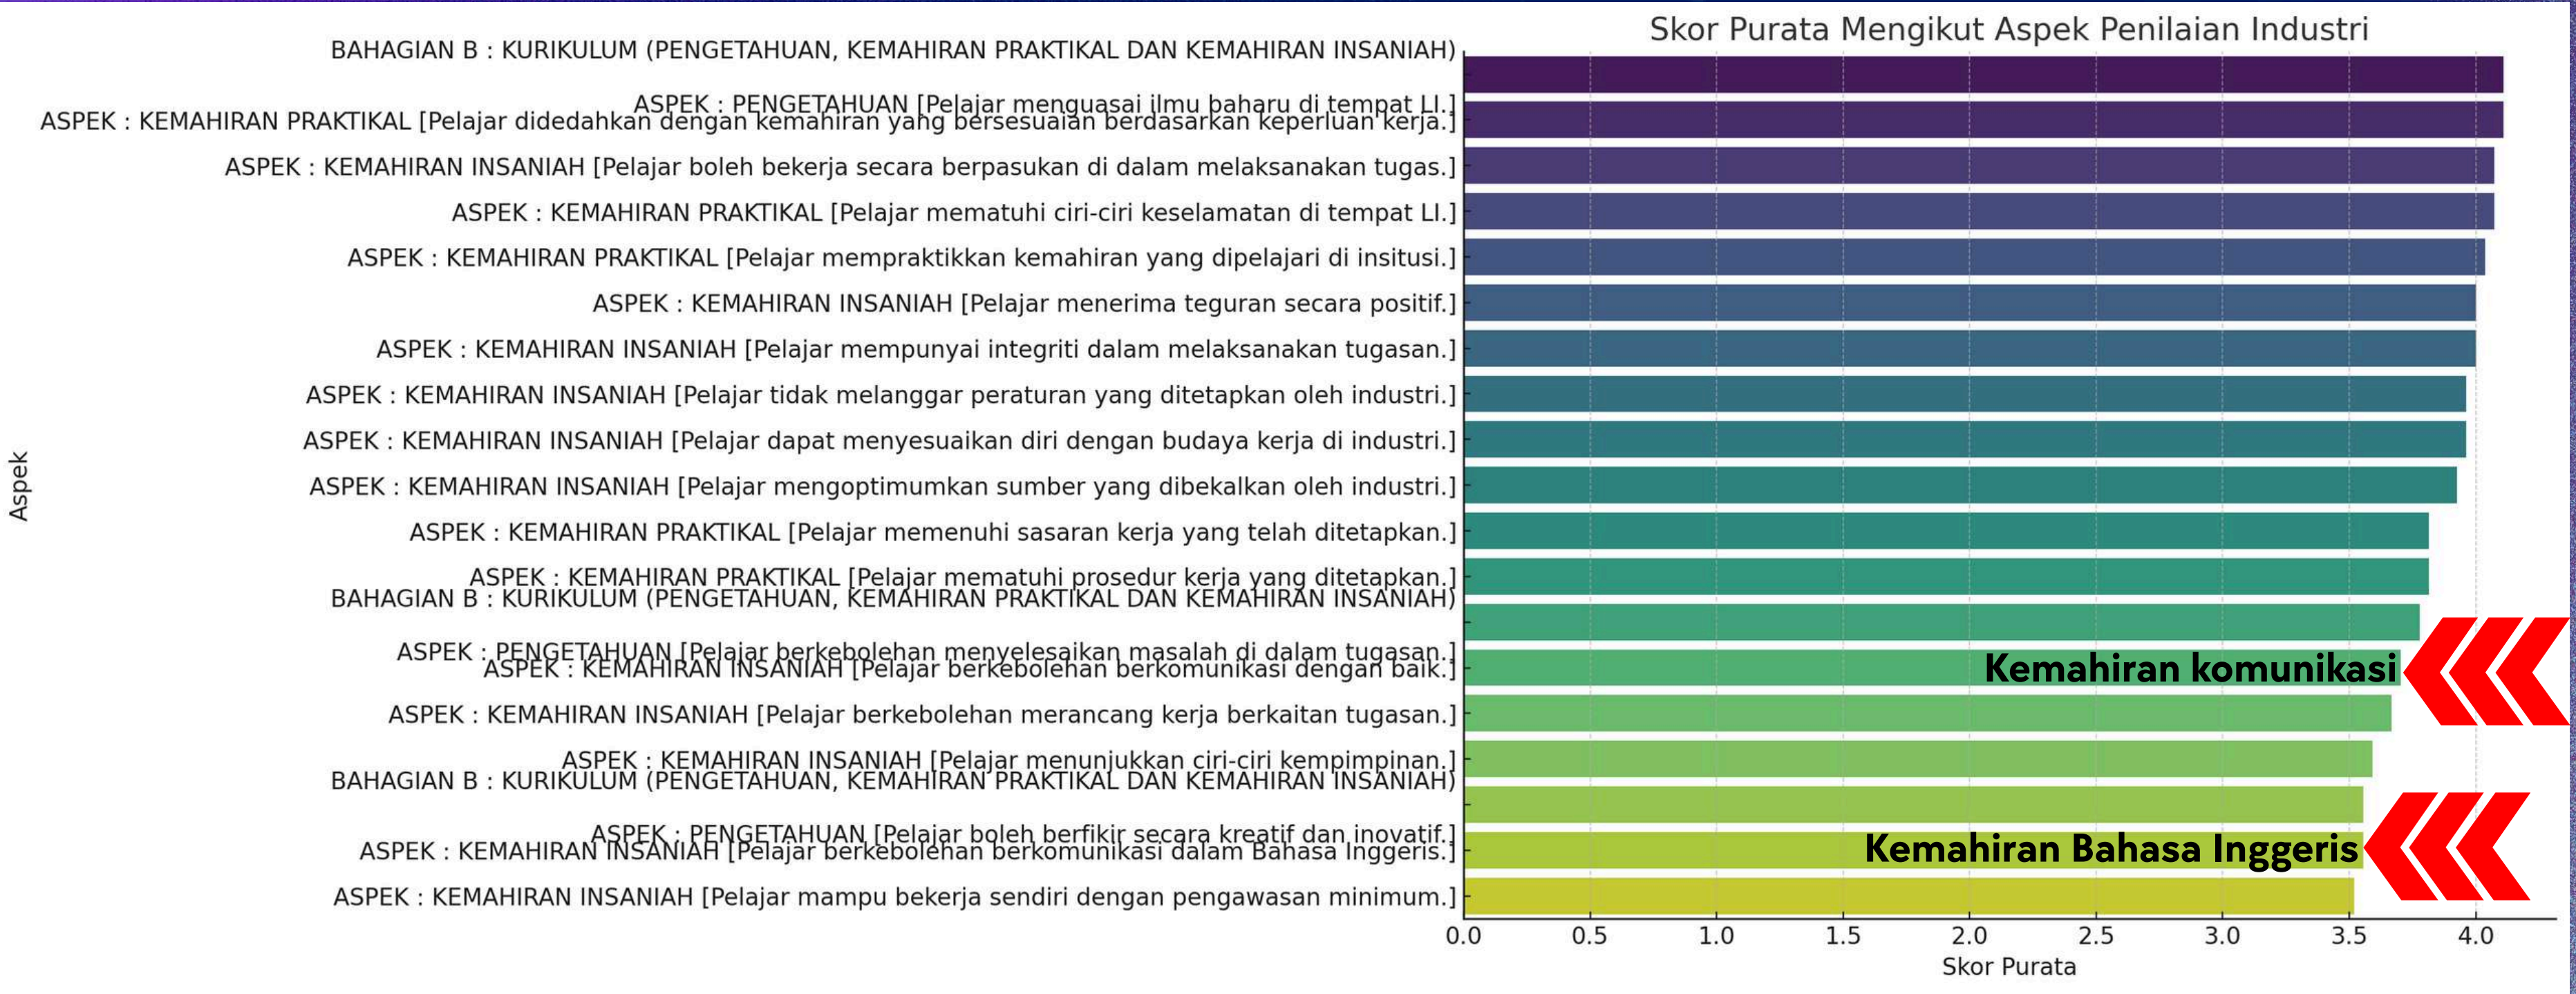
Skor Purata Mengikut Aspek Penilaian Industri

BAHAGIAN B : KURIKULUM (PENGETAHUAN, KEMAHIRAN PRAKTIKAL DAN KEMAHIRAN INSANIAH)
ASPEK : PENGETAHUAN [Pelajar menguasai ilmu baharu di tempat LI.]
ASPEK : KEMAHIRAN PRAKTIKAL [Pelajar didedahkan dengan kemahiran yang bersesuaian berdasarkan keperluan kerja.]
ASPEK : KEMAHIRAN INSANIAH [Pelajar boleh bekerja secara berpasukan di dalam melaksanakan tugas.]
ASPEK : KEMAHIRAN PRAKTIKAL [Pelajar mematuhi ciri-ciri keselamatan di tempat LI.]
ASPEK : KEMAHIRAN PRAKTIKAL [Pelajar mempraktikkan kemahiran yang dipelajari di insitusi.]
ASPEK : KEMAHIRAN INSANIAH [Pelajar menerima teguran secara positif.]
ASPEK : KEMAHIRAN INSANIAH [Pelajar mempunyai integriti dalam melaksanakan tugasan.]
ASPEK : KEMAHIRAN INSANIAH [Pelajar tidak melanggar peraturan yang ditetapkan oleh industri.]
ASPEK : KEMAHIRAN INSANIAH [Pelajar dapat menyesuaikan diri dengan budaya kerja di industri.]
ASPEK : KEMAHIRAN INSANIAH [Pelajar mengoptimumkan sumber yang dibekalkan oleh industri.]
ASPEK : KEMAHIRAN PRAKTIKAL [Pelajar memenuhi sasaran kerja yang telah ditetapkan.]
ASPEK : KEMAHIRAN PRAKTIKAL [Pelajar mematuhi prosedur kerja yang ditetapkan.]
BAHAGIAN B : KURIKULUM (PENGETAHUAN, KEMAHIRAN PRAKTIKAL DAN KEMAHIRAN INSANIAH)
ASPEK : PENGETAHUAN [Pelajar berkebolehan menyelesaikan masalah di dalam tugasan.]
ASPEK : KEMAHIRAN INSANIAH [Pelajar berkebolehan berkomunikasi dengan baik.]
ASPEK : KEMAHIRAN INSANIAH [Pelajar berkebolehan merancang kerja berkaitan tugasan.]
ASPEK : KEMAHIRAN INSANIAH [Pelajar menunjukkan ciri-ciri kempimpinan.]
BAHAGIAN B : KURIKULUM (PENGETAHUAN, KEMAHIRAN PRAKTIKAL DAN KEMAHIRAN INSANIAH)
ASPEK : PENGETAHUAN [Pelajar boleh berfikir secara kreatif dan inovatif.]
ASPEK : KEMAHIRAN INSANIAH [Pelajar berkebolehan berkomunikasi dalam Bahasa Inggeris.]
ASPEK : KEMAHIRAN INSANIAH [Pelajar mampu bekerja sendiri dengan pengawasan minimum.]

Aspek

Kemahiran komunikasi
Kemahiran Bahasa Inggeris

0.0 0.5 1.0 1.5 2.0 2.5 3.0 3.5 4.0
Skor Purata